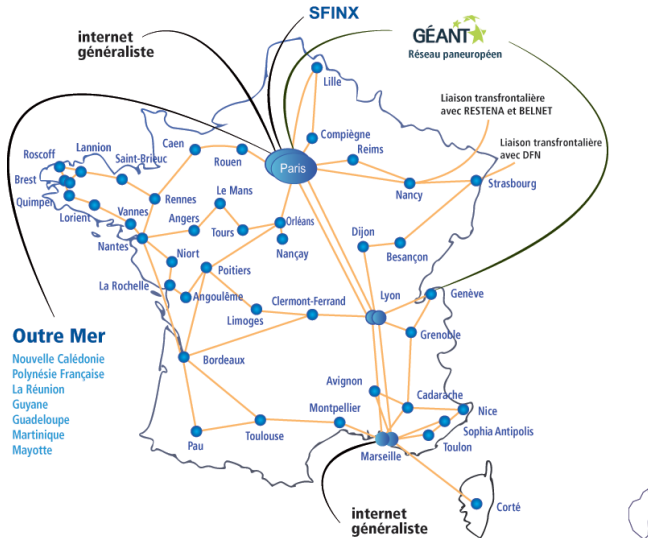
internet
généraliste

SFINX

GÉANT
Réseau paneuropéen

Lille

Liaison transfrontalière
avec RESTENA et BELNET

Liaison transfrontalière
avec DFN

Compiègne

Reims

Caen

Rouen

Paris

Lannion

Roscoff

Saint-Brieuc

Brest

Quimper

Lorient

Vannes

Rennes

Le Mans

Nancy

Strasbourg

Angers

Tours

Orléans

Nantes

Niort

Nançay

Dijon

Besançon

Poitiers

La Rochelle

Angoulême

Clermont-Ferrand

Lyon

Genève

Limoges

Grenoble

Outre Mer
Nouvelle Calédonie
Polynésie Française
La Réunion
Guyane
Guadeloupe
Martinique
Mayotte

Bordeaux

Avignon

Cadarache

Nice

Montpellier

Sophia Antipolis

Pau

Toulouse

Toulon

Marseille

internet
généraliste

Corté